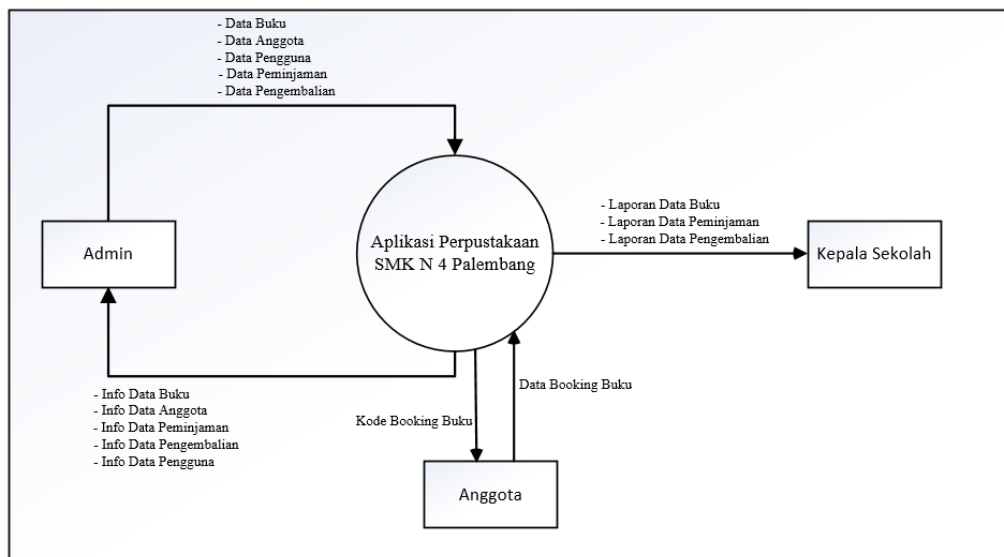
- Data Buku
- Data Anggota
- Data Pengguna
- Data Peminjaman
- Data Pengembalian

Admin

Aplikasi Perpustakaan SMK N 4 Palembang

- Laporan Data Buku
- Laporan Data Peminjaman
- Laporan Data Pengembalian

Kepala Sekolah

- Info Data Buku
- Info Data Anggota
- Info Data Peminjaman
- Info Data Pengembalian
- Info Data Pengguna

Kode Booking Buku

Data Booking Buku

Anggota